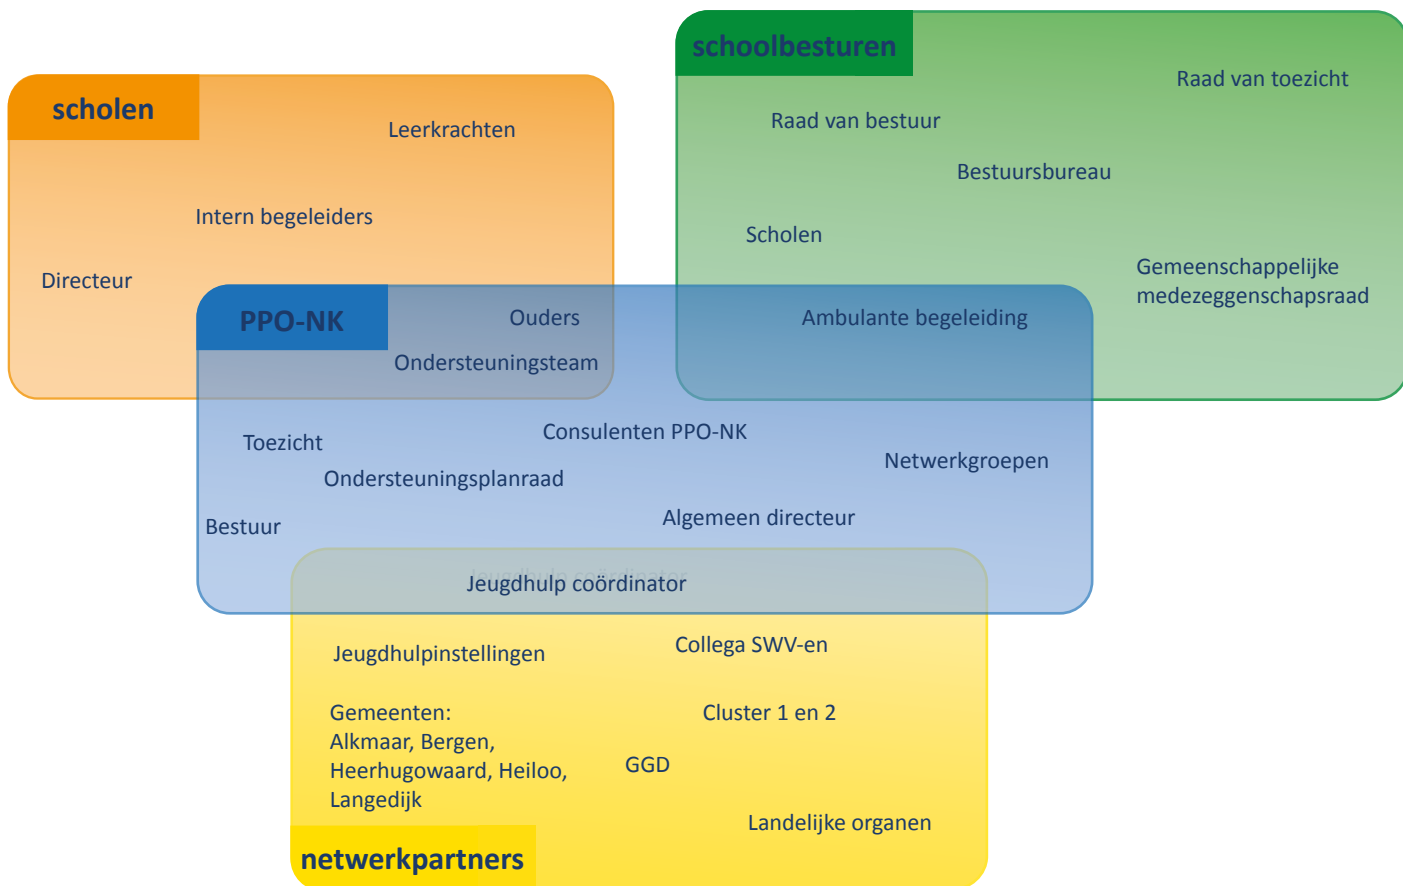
schoolbesturen

Raad van toezicht

Raad van bestuur

Bestuursbureau

Scholen

Gemeenschappelijke medezeggenschapsraad

scholen

Leerkrachten

Intern begeleiders

Directeur

PPO-NK

Ouders

Ondersteuningsteam

Ambulante begeleiding

Toezicht

Consulenten PPO-NK

Netwerkgroepen

Ondersteuningsplanraad

Bestuur

Algemeen directeur

Jeugdhulp coördinator

Jeugdhulpinstellingen

Collega SWV-en

Gemeenten: Alkmaar, Bergen, Heerhugowaard, Heiloo, Langedijk

Cluster 1 en 2

GGD

Landelijke organen

netwerkpartners